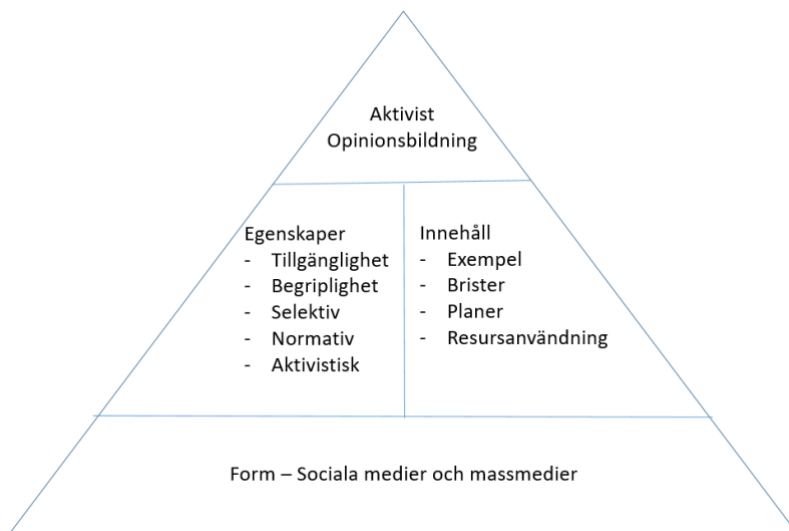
Aktivist
Opinionsbildning

Egenskaper
- Tillgänglighet
- Begriplighet
- Selektiv
- Normativ
- Aktivistisk

Innehåll
- Exempel
- Brister
- Planer
- Resursanvändning

Form – Sociala medier och massmedier